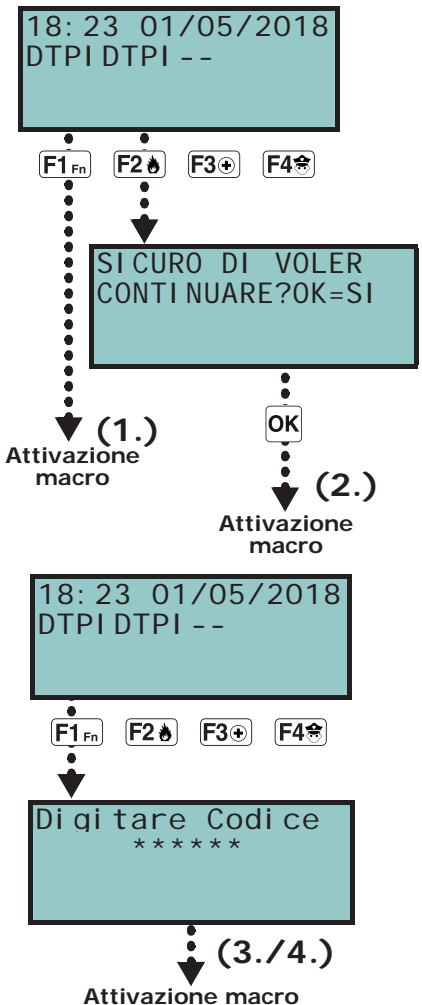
18:23 01/05/2018
DTPIDTPI--

F1Fn F2 F3 F4

SICURO DI VOLER
CONTINUARE?OK=SI

OK

(1.)
Attivazione macro

(2.)
Attivazione macro

18:23 01/05/2018
DTPIDTPI--

F1Fn F2 F3 F4

Digitare Codice
******

(3./4.)
Attivazione macro